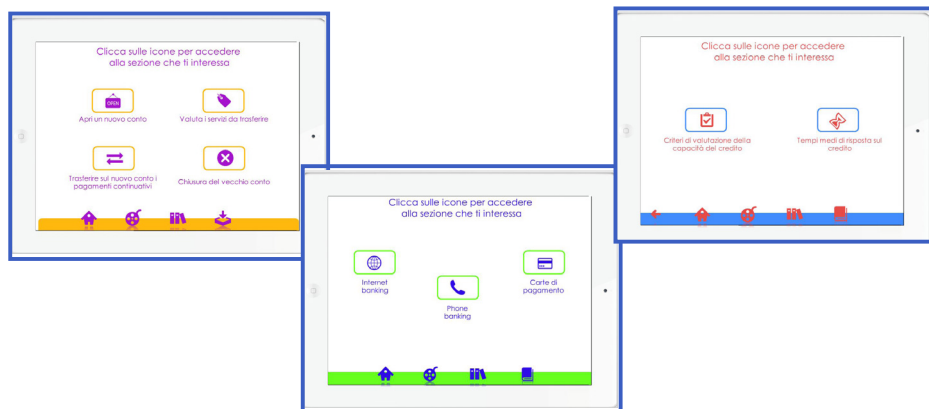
Clicca sulle icone per accedere alla sezione che ti interessa

OPEN

Apri un nuovo conto

Valuta i servizi da trasferire

Trasferire sul nuovo conto i pagamenti continuativi

Chiusura del vecchio conto

Clicca sulle icone per accedere alla sezione che ti interessa

Internet banking

Phone banking

Carte di pagamento

Clicca sulle icone per accedere alla sezione che ti interessa

Criteri di valutazione della capacità del credito

Tempi medi di risposta sul credito